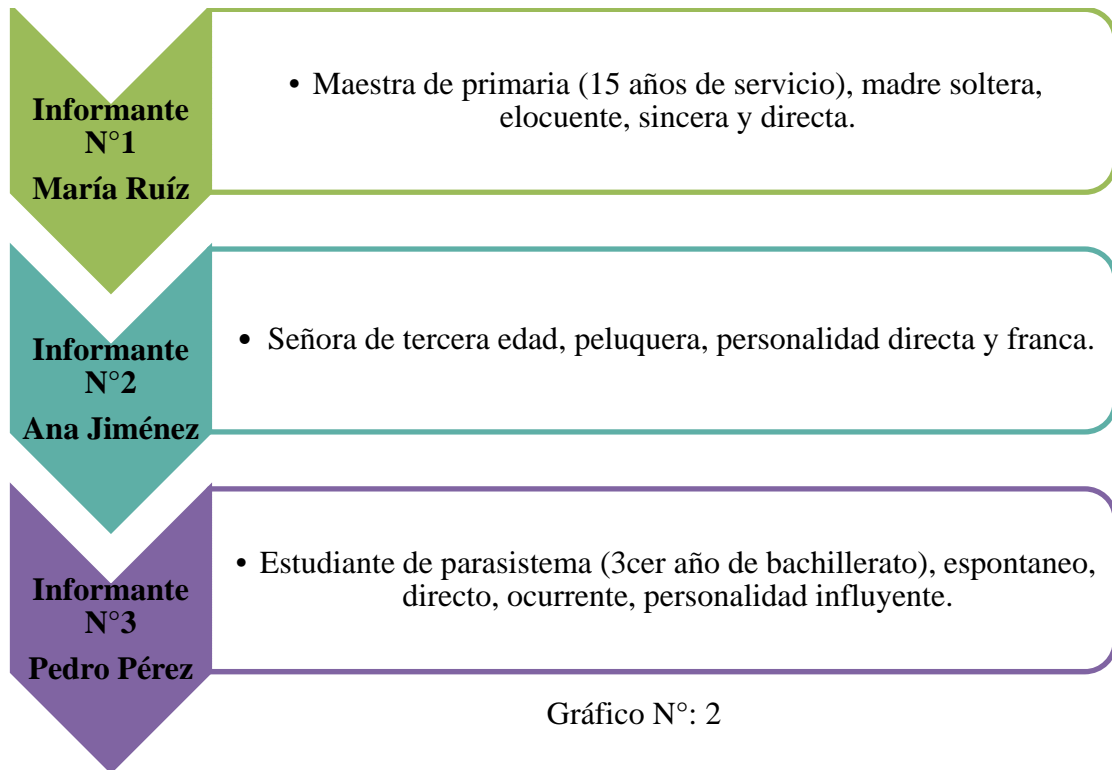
Informante N°1 María Ruíz

• Maestra de primaria (15 años de servicio), madre soltera, elocuente, sincera y directa.

Informante N°2 Ana Jiménez

• Señora de tercera edad, peluquera, personalidad directa y franca.

Informante N°3 Pedro Pérez

• Estudiante de parasistema (3cer año de bachillerato), espontaneo, directo, ocurrente, personalidad influyente.

Gráfico N°: 2